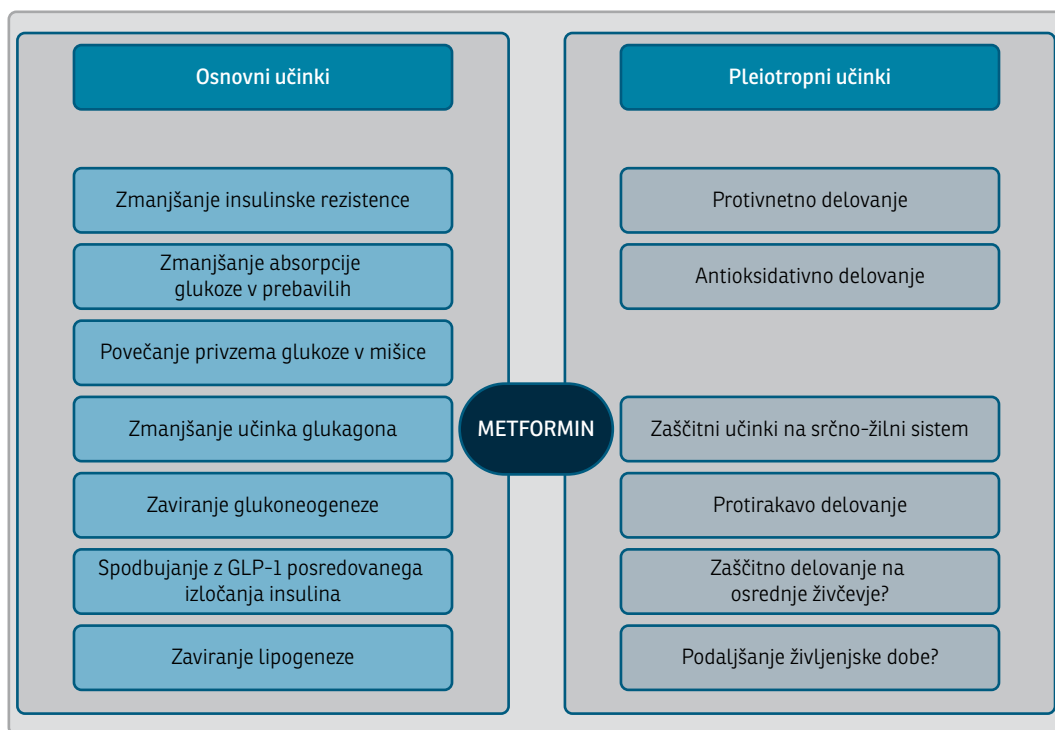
Osnovni učinki

Zmanjšanje insulinske rezistence

Zmanjšanje absorpcije glukoze v prebavilih

Povečanje privzema glukoze v mišice

Zmanjšanje učinka glukagona

Zaviranje glukoneogeneze

Spodbujanje z GLP-1 posredovanega izločanja insulina

Zaviranje lipogeneze

METFORMIN

Pleiotropni učinki

Protivnetno delovanje

Antioksidativno delovanje

Zaščitni učinki na srčno-žilni sistem

Protirakavo delovanje

Zaščitno delovanje na osrednje živčevje?

Podaljšanje življenjske dobe?